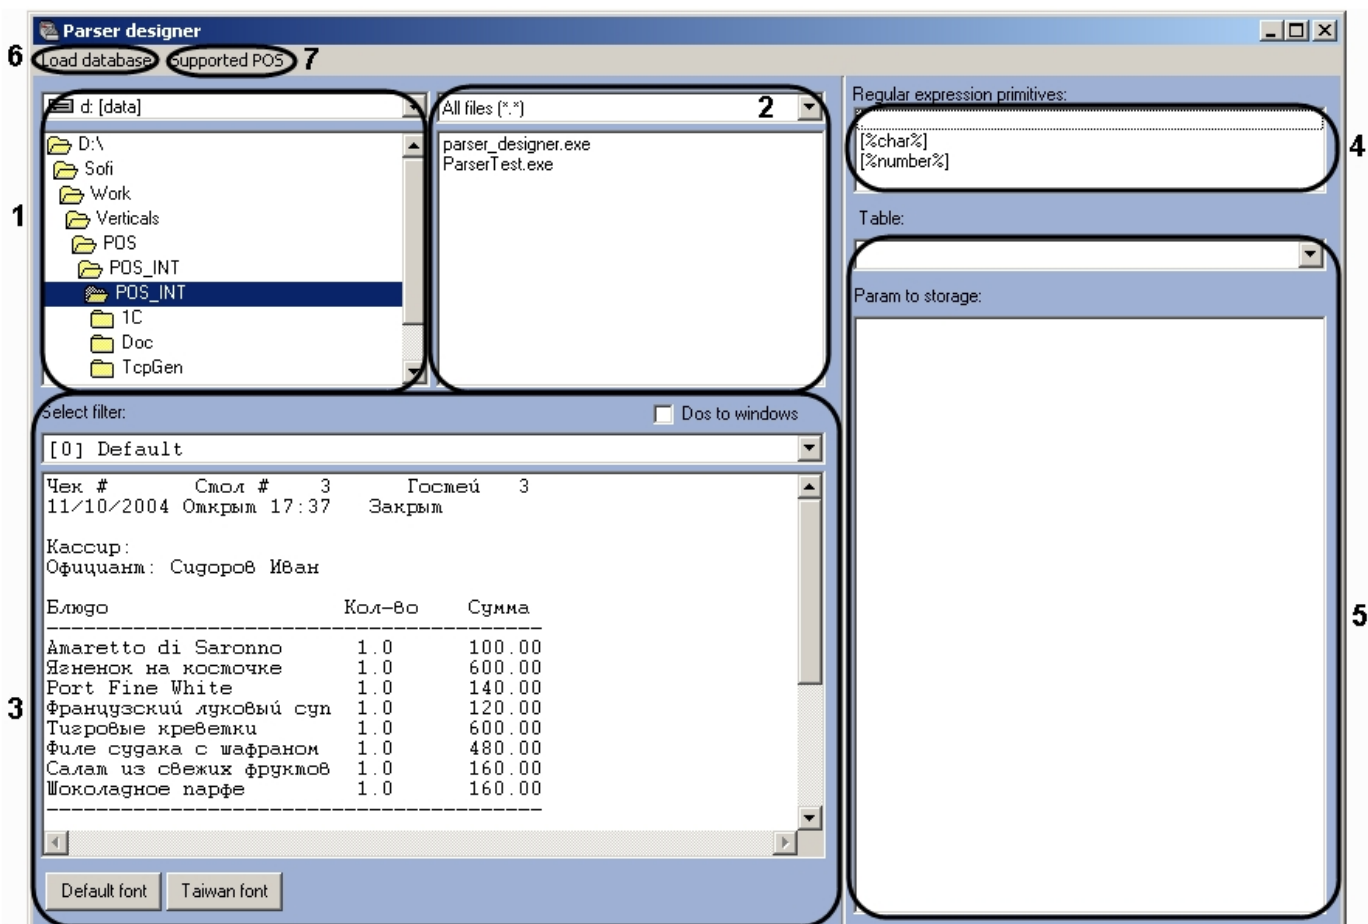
Parser designer

6 Load database Supported POS 7

d: [data]

D:\
Sofi
Work
Verticals
POS
POS_INT
POS_INT
1C
Doc
TcpGen

1

All files (*.*) 2

parser_designer.exe
ParserTest.exe

Regular expression primitives:

[%char%]
[%number%]

4

Table:

Param to storage:

5

Select filter:

Dos to windows

[0] Default

3

Чек # Стол # 3 Гостей 3
11/10/2004 Открыт 17:37 Закрыт

Кассир:
Официант: Сидоров Иван

| Блюдо | Кол-во | Сумма |
|---|---|---|
| Amaretto di Saronno | 1.0 | 100.00 |
| Ягненок на косточке | 1.0 | 600.00 |
| Port Fine White | 1.0 | 140.00 |
| Французский луковый суп | 1.0 | 120.00 |
| Тигровые креветки | 1.0 | 600.00 |
| Филе судака с шафраном | 1.0 | 480.00 |
| Салат из свежих фруктов | 1.0 | 160.00 |
| Шоколадное парфе | 1.0 | 160.00 |

Default font Taiwan font